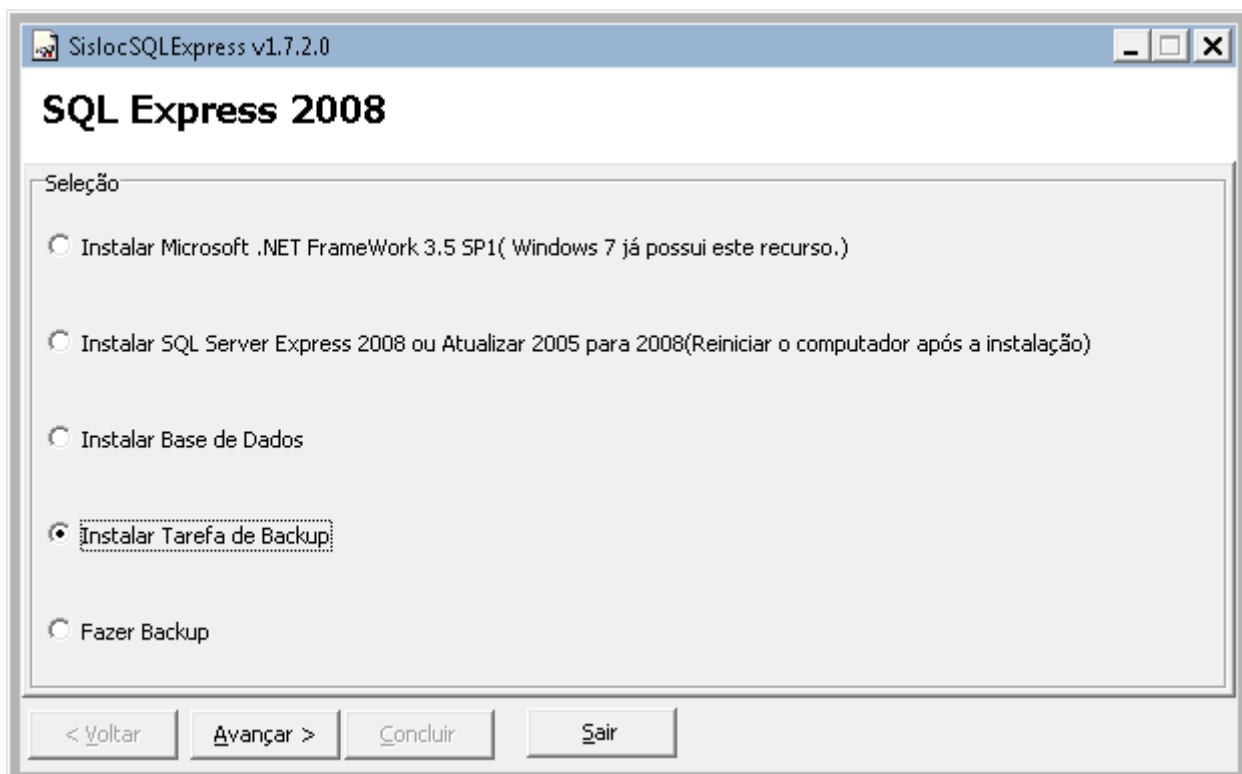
SislocSQLExpress v1.7.2.0

SQL Express 2008

Seleção

Instalar Microsoft .NET FrameWork 3.5 SP1( Windows 7 já possui este recurso.)

Instalar SQL Server Express 2008 ou Atualizar 2005 para 2008(Reiniciar o computador após a instalação)

Instalar Base de Dados

Instalar Tarefa de Backup

Fazer Backup

< Voltar | Avançar > | Concluir | Sair